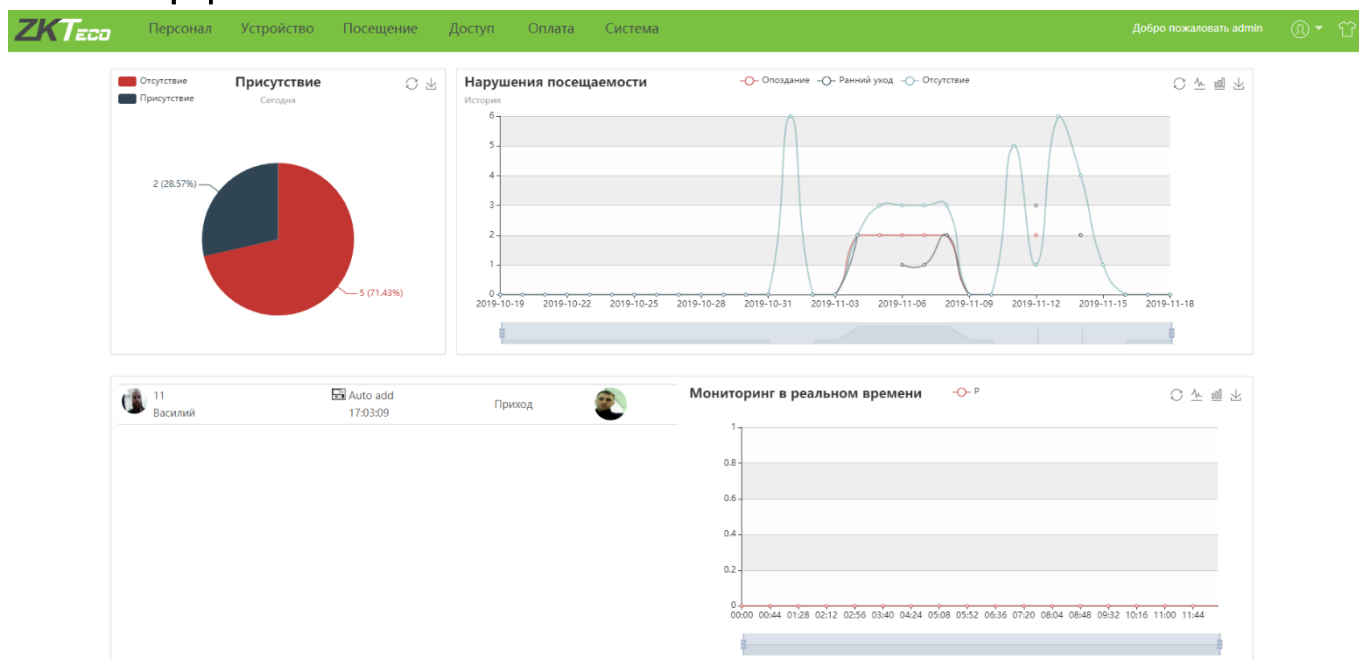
ZKTeco Персонал Устройство Посещение Доступ Оплата Система Добро пожаловать admin

Отсутствие
Присутствие
Присутствие
Сегодня

2 (28.57%)
5 (71.43%)

Нарушения посещаемости
Опоздание Ранний уход Отсутствие
История

6
5
4
3
2
1
0

2019-10-19 2019-10-22 2019-10-25 2019-10-28 2019-10-31 2019-11-03 2019-11-06 2019-11-09 2019-11-12 2019-11-15 2019-11-18

11
Василий
Auto add
17:03:09
Приход

Мониторинг в реальном времени
P

1
0.8
0.6
0.4
0.2
0

00:00 00:44 01:28 02:12 02:56 03:40 04:24 05:08 05:52 06:36 07:20 08:04 08:48 09:32 10:16 11:00 11:44